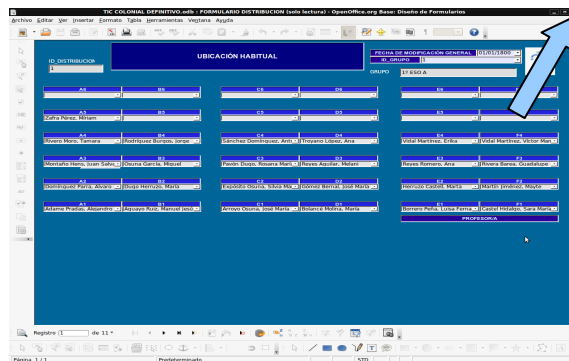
TIC COLONIAL DEFINITIVO.odb : FORMULARIO DISTRIBUCIÓN (solo lectura) - OpenOffice.org Base: Diseño de Formularios

Archivo Editar Ver Insertar Formato Tabla Herramientas Ventana Ayuda

ID_DISTRIBUCION
1

UBICACIÓN HABITUAL

FECHA DE MODIFICACIÓN GENERAL 01/01/1800
ID_GRUPO 1
GRUPO 1º ESO A

| A6 | B6 | C6 | D6 | E6 | F6 |
|---|---|---|---|---|---|
| | | | | | |

| A5 | B5 | C5 | D5 | E5 | F5 |
|---|---|---|---|---|---|
| Zafra Pérez, Miriam | | | | | |

| A4 | B4 | C4 | D4 | E4 | F4 |
|---|---|---|---|---|---|
| Rivero Moro, Tamara | Rodríguez Burgos, Jorge | Sánchez Domínguez, Ant | Troyano López, Ana | Vidal Martínez, Erika | Vidal Martínez, Víctor Man |

| A3 | B3 | C3 | D3 | E3 | F3 |
|---|---|---|---|---|---|
| Montaño Hens, Juan Salv | Osuna García, Miguel | Pavón Dugo, Rosana Marí | Reyes Aguilar, Melani | Reyes Romero, Ana | Rivera Barea, Guadalupe |

| A2 | B2 | C2 | D2 | E2 | F2 |
|---|---|---|---|---|---|
| Domínguez Parra, Álvaro | Dugo Herruzo, María | Expósito Osuna, Silvia Ma | Gómez Bernal, José María | Herruzo Castell, Marta | Martín Jiménez, Mayte |

| A1 | B1 | C1 | D1 | E1 | F1 |
|---|---|---|---|---|---|
| Adame Pradas, Alejandro | Aguayo Ruiz, Manuel Jesú | Arroyo Osuna, José María | Bolancé Molina, María | Borrero Peña, Luisa Ferna | Castel Hidalgo, Sara María |

PROFESOR/A

Registro 1 de 11

Página 1 / 1 Predeterminado STD